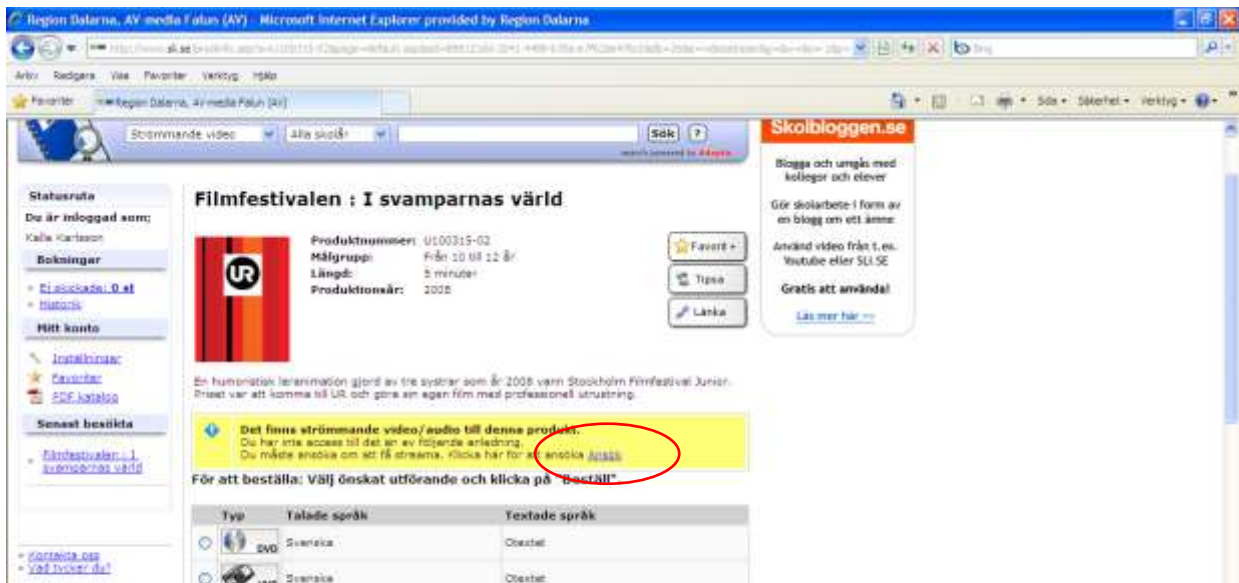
Region Dalarna, AV-media Falun (AV) - Microsoft Internet Explorer provided by Region Dalarna

http://www.sli.se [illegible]

Arkiv Redigera Visa Favoriter Verktyg Hjälp

Favoriter Region Dalarna, AV-media Falun (AV)

Sida Säkerhet Verktyg

Strömmande video Alla skolår Sök ?

Skolbloggen.se

Blogga och umgås med kollegor och elever

Gör skolarbete i form av en blogg om ett ämne

Använd video från t. ex. Youtube eller SLI.SE

Gratis att använda!

Läs mer här >>

Statusruta
Du är inloggad som:
Kalle Karlsson

Bokningar
Ej skickade: 0 st
Historik

Mitt konto
Inställningar
Favoriter
PDF katalog

Senast besökta
Filmfestivalen : I svamparnas värld

Kontakta oss
Vad tycker du?

Filmfestivalen : I svamparnas värld

UR

Produktnummer: U100315-02
Målgrupp: Från 10 till 12 år
Längd: 5 minuter
Produktionsår: 2008

Favorit +
Tipsa
Länka

En humoristisk leranimation gjord av tre systrar som år 2008 vann Stockholm Filmfestival Junior. Priset var att komma till UR och göra en egen film med professionell utrustning.

Det finns strömmande video/audio till denna produkt.
Du har inte access till det av följande anledning.
Du måste ansöka om att få streama. Klicka här för att ansöka Ansök

För att beställa: Välj önskat utförande och klicka på "Beställ"

| Typ | Talade språk | Textade språk |
|---|---|---|
| DVD | Svenska | Otextat |
| VHS | Svenska | Otextat |